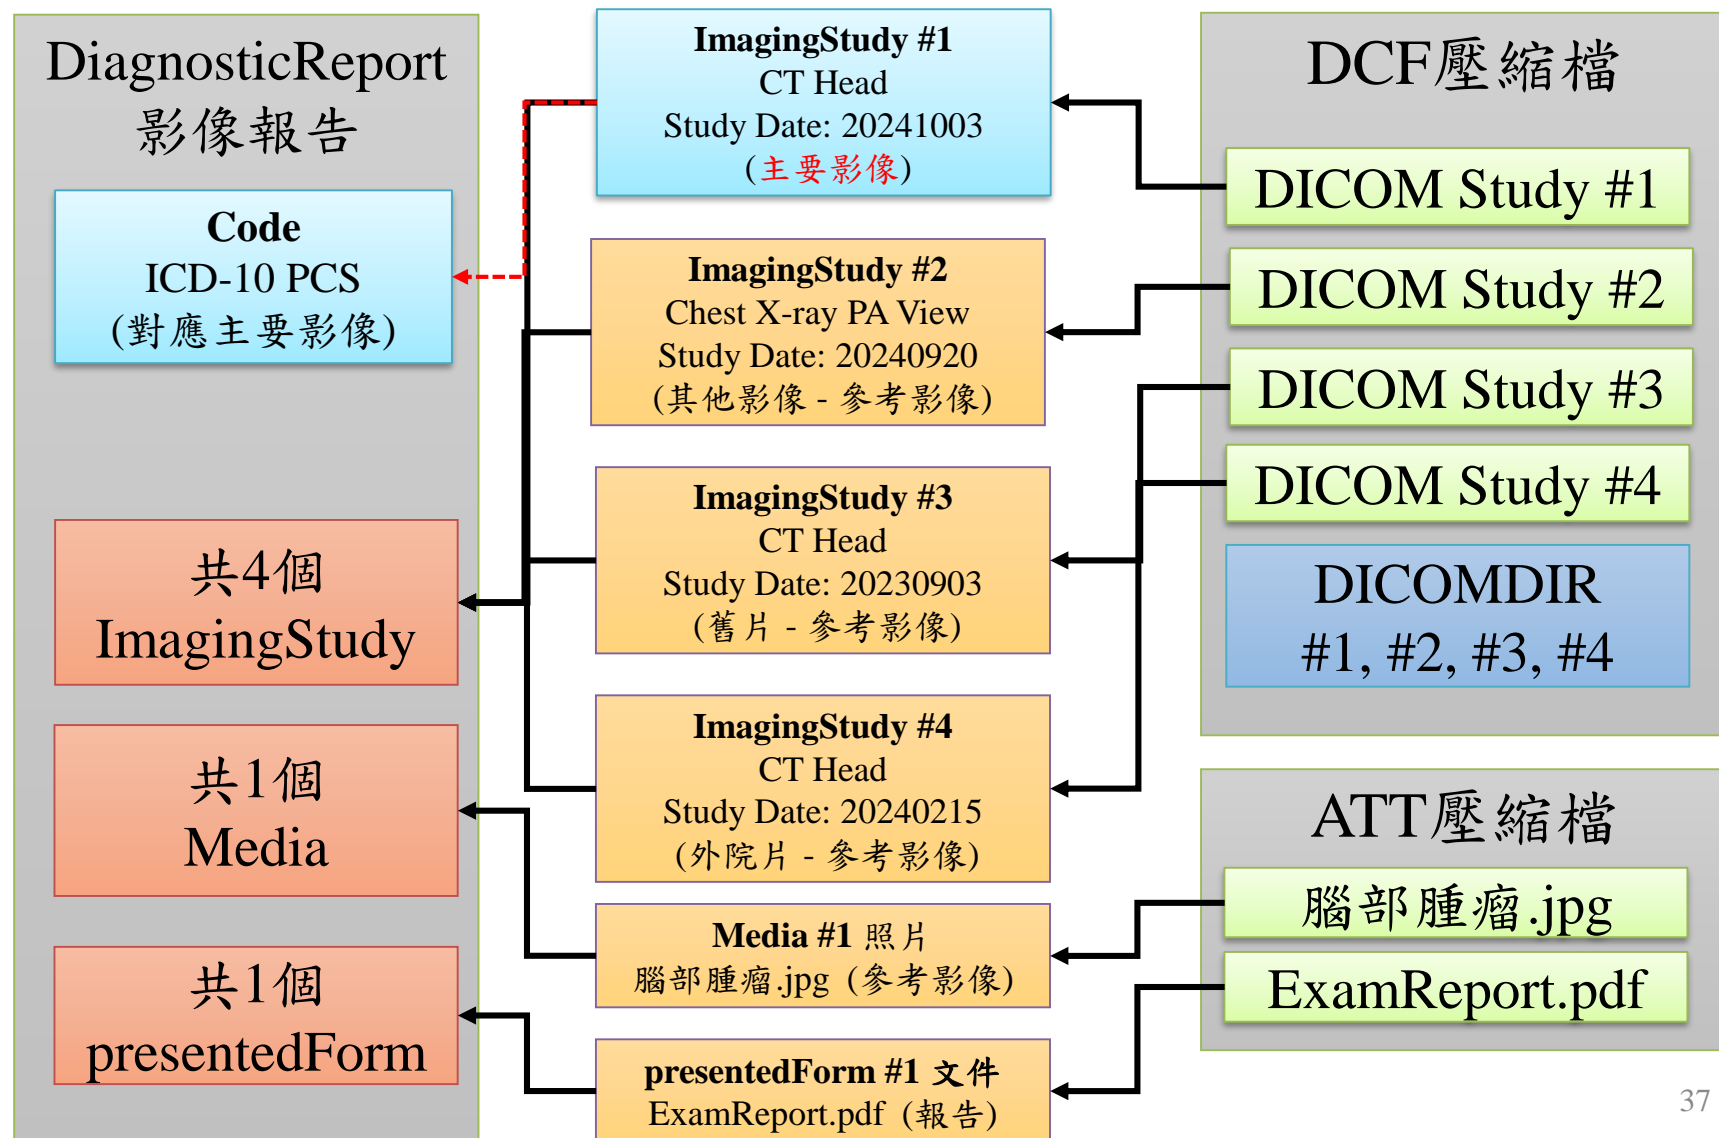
DiagnosticReport
影像報告

**Code**
ICD-10 PCS
(對應主要影像)

共4個
ImagingStudy

共1個
Media

共1個
presentedForm

**ImagingStudy #1**
CT Head
Study Date: 20241003
(主要影像)

**ImagingStudy #2**
Chest X-ray PA View
Study Date: 20240920
(其他影像 - 參考影像)

**ImagingStudy #3**
CT Head
Study Date: 20230903
(舊片 - 參考影像)

**ImagingStudy #4**
CT Head
Study Date: 20240215
(外院片 - 參考影像)

**Media #1** 照片
腦部腫瘤.jpg (參考影像)

**presentedForm #1 文件**
ExamReport.pdf (報告)

DCF壓縮檔

DICOM Study #1

DICOM Study #2

DICOM Study #3

DICOM Study #4

DICOMDIR
#1, #2, #3, #4

ATT壓縮檔

腦部腫瘤.jpg

ExamReport.pdf

37